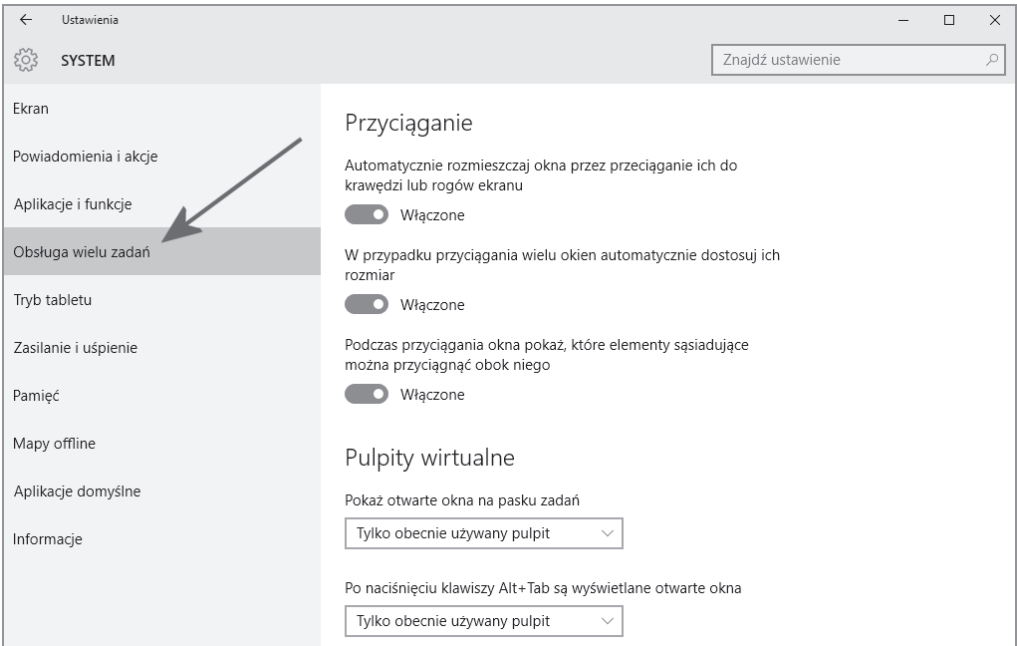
Ustawienia

SYSTEM

Znajdź ustawienie

Ekran

Powiadomienia i akcje

Aplikacje i funkcje

Obsługa wielu zadań

Tryb tabletu

Zasilanie i uśpienie

Pamięć

Mapy offline

Aplikacje domyślne

Informacje

Przyciąganie

Automatycznie rozmieszczaj okna przez przeciąganie ich do krawędzi lub rogów ekranu

Włączone

W przypadku przyciągania wielu okien automatycznie dostosuj ich rozmiar

Włączone

Podczas przyciągania okna pokaż, które elementy sąsiadujące można przyciągnąć obok niego

Włączone

Pulpity wirtualne

Pokaż otwarte okna na pasku zadań

Tylko obecnie używany pulpit

Po naciśnięciu klawiszy Alt+Tab są wyświetlane otwarte okna

Tylko obecnie używany pulpit